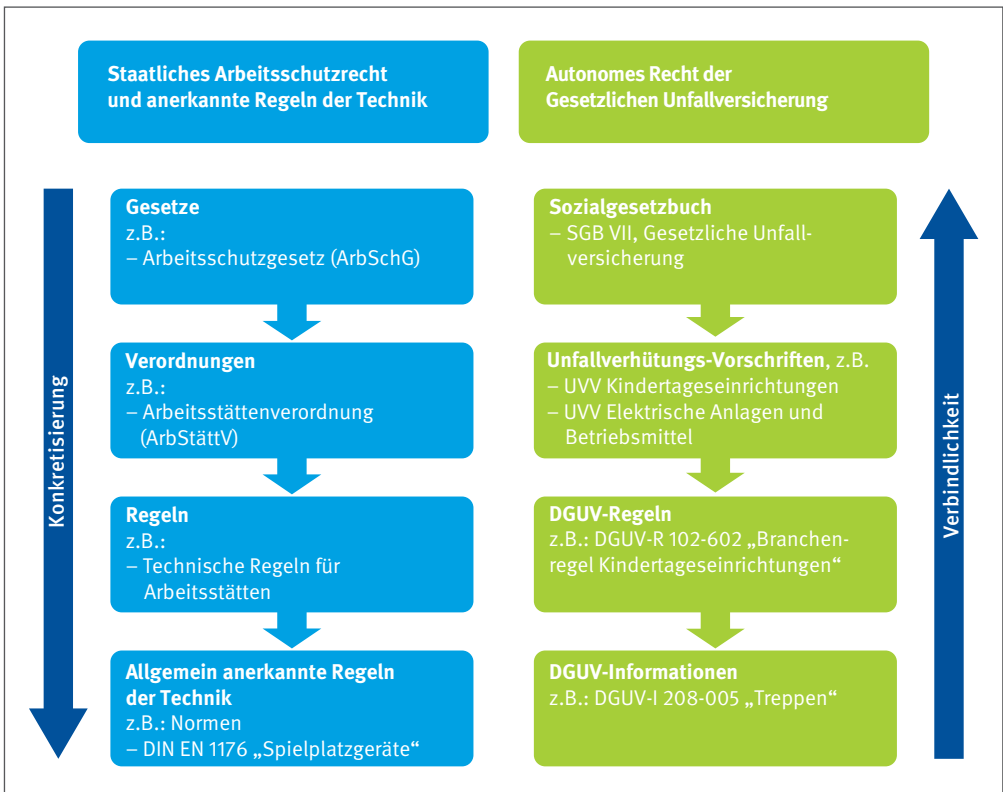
Staatliches Arbeitsschutzrecht und anerkannte Regeln der Technik

Autonomes Recht der Gesetzlichen Unfallversicherung

Konkretisierung

Gesetze
z.B.:
– Arbeitsschutzgesetz (ArbSchG)

Verordnungen
z.B.:
– Arbeitsstättenverordnung (ArbStättV)

Regeln
z.B.:
– Technische Regeln für Arbeitsstätten

Allgemein anerkannte Regeln der Technik
z.B.: Normen
– DIN EN 1176 „Spielplatzgeräte“

Sozialgesetzbuch
– SGB VII, Gesetzliche Unfallversicherung

Unfallverhütungs-Vorschriften, z.B.
– UVV Kindertageseinrichtungen
– UVV Elektrische Anlagen und Betriebsmittel

DGUV-Regeln
z.B.: DGUV-R 102-602 „Branchenregel Kindertageseinrichtungen“

DGUV-Informationen
z.B.: DGUV-I 208-005 „Treppen“

Verbindlichkeit